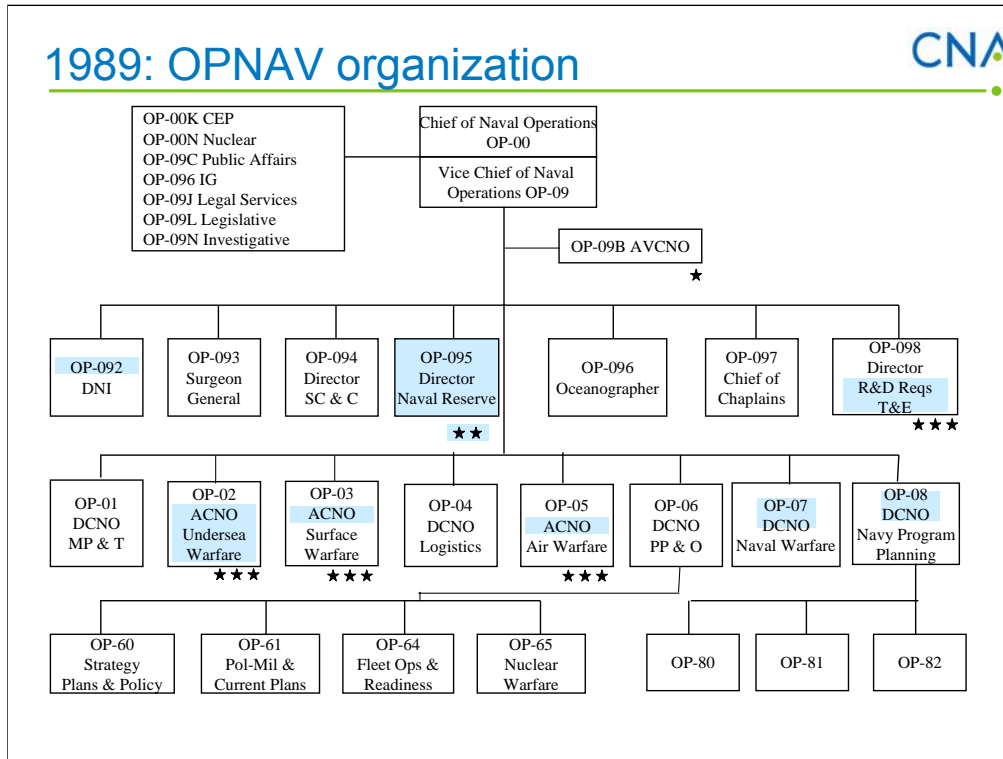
1989: OPNAV organization

CNA

OP-00K CEP
OP-00N Nuclear
OP-09C Public Affairs
OP-096 IG
OP-09J Legal Services
OP-09L Legislative
OP-09N Investigative

Chief of Naval Operations OP-00

Vice Chief of Naval Operations OP-09

OP-09B AVCNO
★

OP-092 DNI

OP-093 Surgeon General

OP-094 Director SC & C

OP-095 Director Naval Reserve
★★

OP-096 Oceanographer

OP-097 Chief of Chaplains

OP-098 Director R&D Reqs T&E
★★★

OP-01 DCNO MP & T

OP-02 ACNO Undersea Warfare
★★★

OP-03 ACNO Surface Warfare
★★★

OP-04 DCNO Logistics

OP-05 ACNO Air Warfare
★★★

OP-06 DCNO PP & O

OP-07 DCNO Naval Warfare

OP-08 DCNO Navy Program Planning

OP-60 Strategy Plans & Policy

OP-61 Pol-Mil & Current Plans

OP-64 Fleet Ops & Readiness

OP-65 Nuclear Warfare

OP-80

OP-81

OP-82